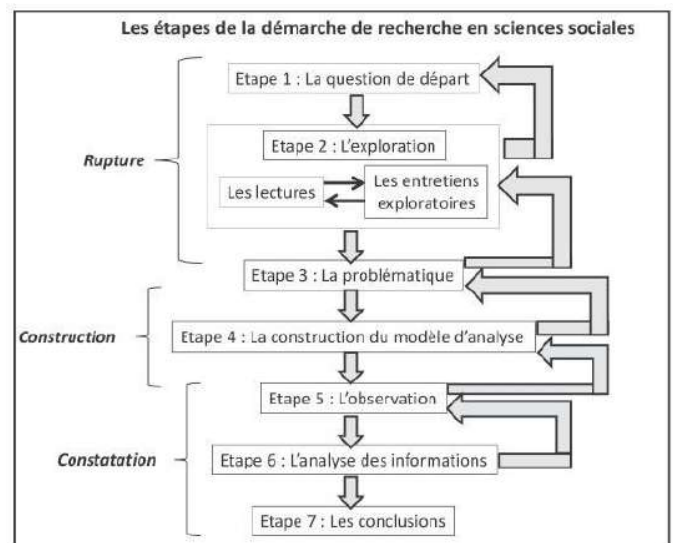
Les étapes de la démarche de recherche en sciences sociales

Rupture

Etape 1 : La question de départ

Etape 2 : L'exploration

Les lectures

Les entretiens exploratoires

Etape 3 : La problématique

Construction

Etape 4 : La construction du modèle d'analyse

Constatation

Etape 5 : L'observation

Etape 6 : L'analyse des informations

Etape 7 : Les conclusions